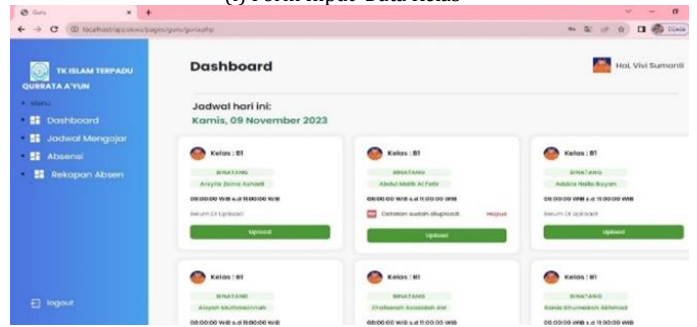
(c) Form Input Data Kelas

Guru

localhost/app/views/pages/guru/guru.php

TK ISLAM TERPADU QURRATA A'YUN

Menu

Dashboard

Jadwal Mengajar

Absensi

Rekapan Absen

logout

Dashboard

Hai, Vivi Sumanti

Jadwal hari ini:

Kamis, 09 November 2023

Kelas : B1

BINATANG

Arsyila Zaima Ashadi

08:00:00 WIB s.d 11:00:00 WIB

Belum Di Upload

Upload

Kelas : B1

BINATANG

Abdul Malik Al Fatir

08:00:00 WIB s.d 11:00:00 WIB

Catatan sudah diupload

Hapus

Upload

Kelas : B1

BINATANG

Adzkia Nalla Bayan

08:00:00 WIB s.d 11:00:00 WIB

Belum Di Upload

Upload

Kelas : B1

BINATANG

Aisyah Muthmainnah

08:00:00 WIB s.d 11:00:00 WIB

Kelas : B1

BINATANG

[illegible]

08:00:00 WIB s.d 11:00:00 WIB

Kelas : B1

BINATANG

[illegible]

08:00:00 WIB s.d 11:00:00 WIB